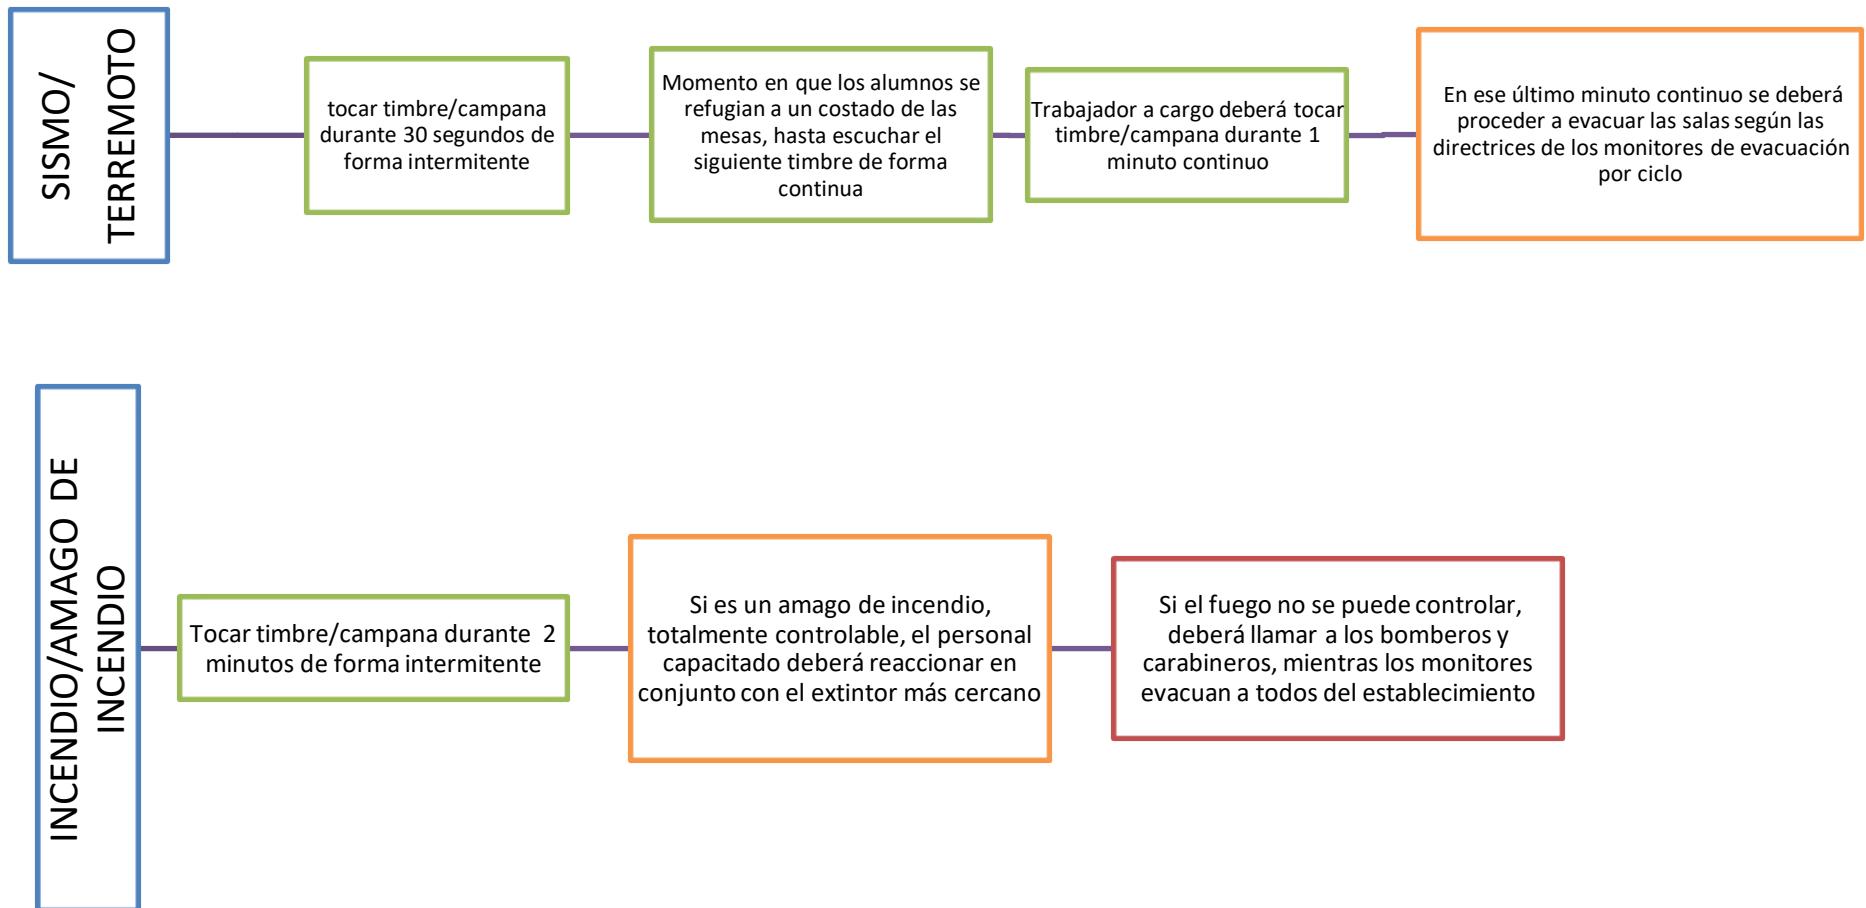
SISMO/ TERREMOTO

tocar timbre/campana durante 30 segundos de forma intermitente

Momento en que los alumnos se refugian a un costado de las mesas, hasta escuchar el siguiente timbre de forma continua

Trabajador a cargo deberá tocar timbre/campana durante 1 minuto continuo

En ese último minuto continuo se deberá proceder a evacuar las salas según las directrices de los monitores de evacuación por ciclo

INCENDIO/AMAGO DE INCENDIO

Tocar timbre/campana durante 2 minutos de forma intermitente

Si es un amago de incendio, totalmente controlable, el personal capacitado deberá reaccionar en conjunto con el extintor más cercano

Si el fuego no se puede controlar, deberá llamar a los bomberos y carabineros, mientras los monitores evacuan a todos del establecimiento